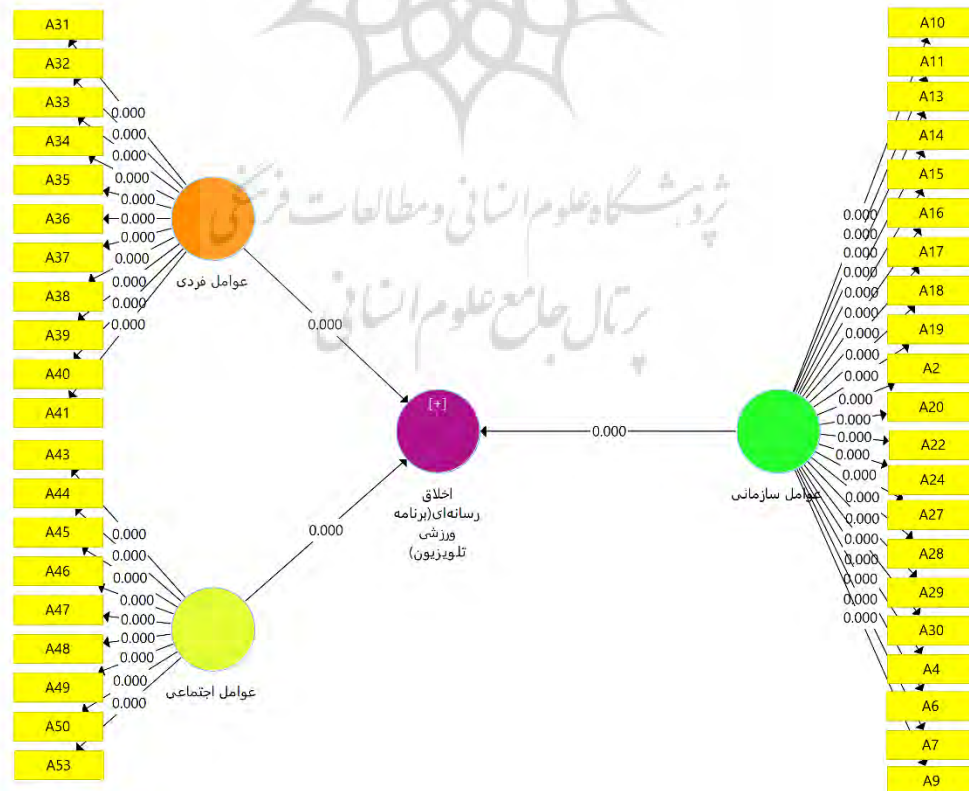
A31
A32
A33
A34
A35
A36
A37
A38
A39
A40
A41
0.000
0.000
0.000
0.000
0.000
0.000
0.000
0.000
0.000
0.000
عوامل فردی

A43
A44
A45
A46
A47
A48
A49
A50
A53
0.000
0.000
0.000
0.000
0.000
0.000
0.000
0.000
عوامل اجتماعی

0.000
0.000
[+]
اخلاق رسانه‌ای(برنامه ورزشی تلویزیون)

0.000

A10
A11
A13
A14
A15
A16
A17
A18
A19
A2
A20
A22
A24
A27
A28
A29
A30
A4
A6
A7
A9
0.000
0.000
0.000
0.000
0.000
0.000
0.000
0.000
0.000
0.000
0.000
0.000
0.000
0.000
0.000
0.000
0.000
0.000
0.000
0.000
0.000
عوامل سازمانی

پژوهشگاه علوم انسانی و مطالعات فرهنگی
پرتال جامع علوم انسانی